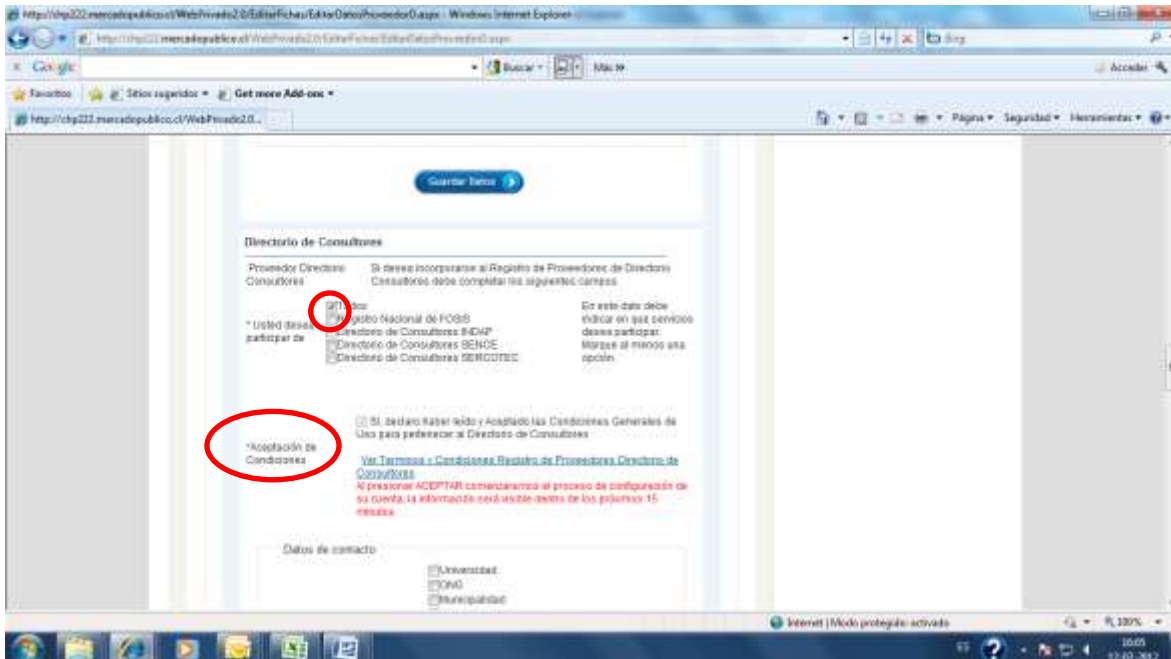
http://chp222.mercadopublico.cl/WebPrivado2.0/EditarFicha/EditarDatosProveedor0.aspx - Windows Internet Explorer

http://chp222.mercadopublico.cl/WebPrivado2.0/EditarFicha/EditarDatosProveedor0.aspx

Bing

Google

Buscar

Más »

Acceder

Favoritos

Sitios sugeridos

Get more Add-ons

http://chp222.mercadopublico.cl/WebPrivado2.0...

Página

Seguridad

Herramientas

Guardar Datos

Directorio de Consultores

Proveedor Directorio Consultores

Si desea incorporarse al Registro de Proveedores de Directorio Consultores debe completar los siguientes campos

* Usted desea participar de

Todos
Registro Nacional de FOSIS
Directorio de Consultores INDAP
Directorio de Consultores SENCE
Directorio de Consultores SERCOTEC

En este dato debe indicar en qué servicios desea participar. Marque al menos una opción

*Aceptación de Condiciones

Sí, declaro haber leído y Aceptado las Condiciones Generales de Uso para pertenecer al Directorio de Consultores

Ver Terminos y Condiciones Registro de Proveedores Directorio de Consultores

Al presionar ACEPTAR comenzaremos el proceso de configuración de su cuenta, la información será visible dentro de los próximos 15 minutos

Datos de contacto

Universidad
ONG
Municipalidad

Internet | Modo protegido: activado

100%

10:05